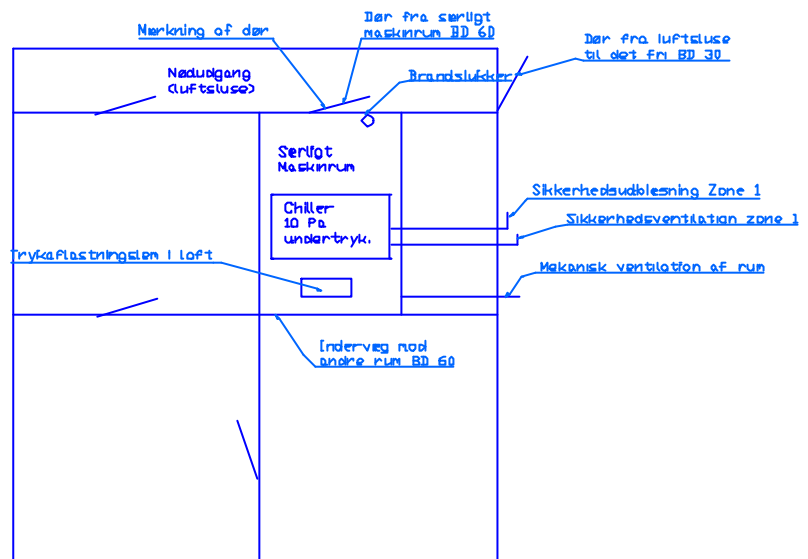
Mærkning af dør

Dør fra særligt maskinrum BD 60

Dør fra luftsluse til det fri BD 30

Nødudgang (luftsluse)

Brandslukker

Særligt Maskinrum

Chiller 10 Pa undertryk.

Sikkerhedsudblæsning Zone 1

Sikkerhedsventilation zone 1

Trykaflastningslem i loft

Mekanisk ventilation af rum

Indervæg mod andre rum BD 60